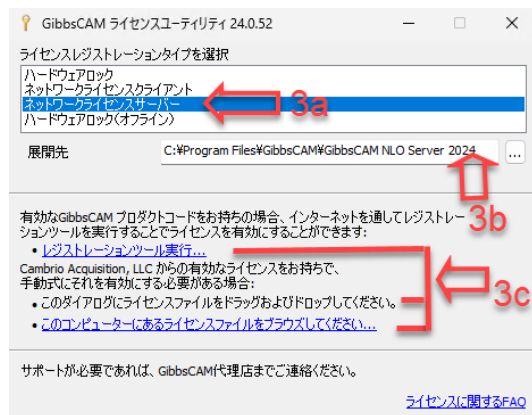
GibbsCAM ライセンスユーティリティ 24.0.52

ライセンスレジストレーションタイプを選択

ハードウェアロック
ネットワークライセンスクライアント
ネットワークライセンスサーバー
ハードウェアロック(オフライン)

3a

展開先

C:¥Program Files¥GibbsCAM¥GibbsCAM NLO Server 2024

...

3b

有効なGibbsCAM プロダクトコードをお持ちの場合、インターネットを通してレジストレーションツールを実行することでライセンスを有効にすることができます:

• レジストレーションツール実行...

Cambrio Acquisition, LLC からの有効なライセンスをお持ちで、手動式にそれを有効にする必要がある場合:

• このダイアログにライセンスファイルをドラッグおよびドロップしてください。

• このコンピューターにあるライセンスファイルをブラウズしてください...

3c

サポートが必要であれば、GibbsCAM代理店までご連絡ください。

ライセンスに関するFAQ